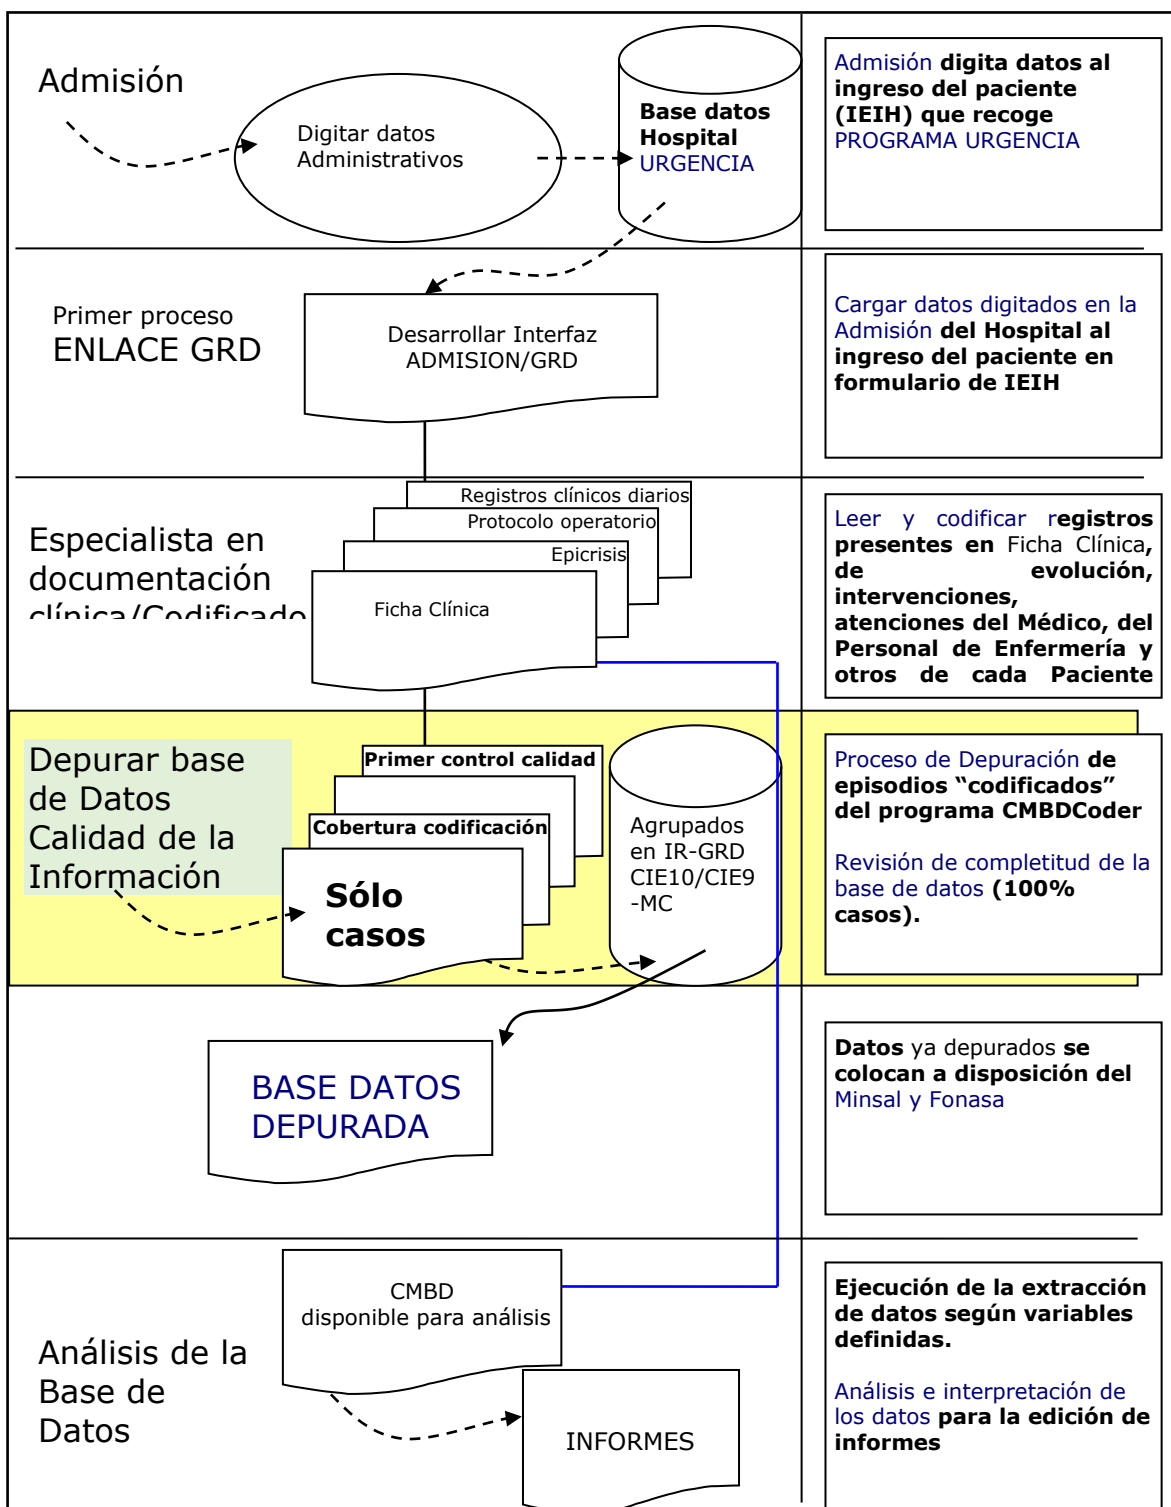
Admisión

Digitar datos Administrativos

Base datos Hospital URGENCIA

Admisión digita datos al ingreso del paciente (IEIH) que recoge PROGRAMA URGENCIA

Primer proceso ENLACE GRD

Desarrollar Interfaz ADMISION/GRD

Cargar datos digitados en la Admisión del Hospital al ingreso del paciente en formulario de IEIH

Especialista en documentación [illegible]

Registros clínicos diarios

Protocolo operatorio

Epicrisis

Ficha Clínica

Leer y codificar registros presentes en Ficha Clínica, de evolución, intervenciones, atenciones del Médico, del Personal de Enfermería y otros de cada Paciente

Depurar base de Datos Calidad de la Información

Primer control calidad

Cobertura codificación

Sólo casos

Agrupados en IR-GRD CIE10/CIE9 -MC

Proceso de Depuración de episodios "codificados" del programa CMBDCoder

Revisión de completitud de la base de datos (100% casos).

BASE DATOS DEPURADA

Datos ya depurados se colocan a disposición del Minsal y Fonasa

Análisis de la Base de Datos

CMBD disponible para análisis

INFORMES

Ejecución de la extracción de datos según variables definidas.

Análisis e interpretación de los datos para la edición de informes